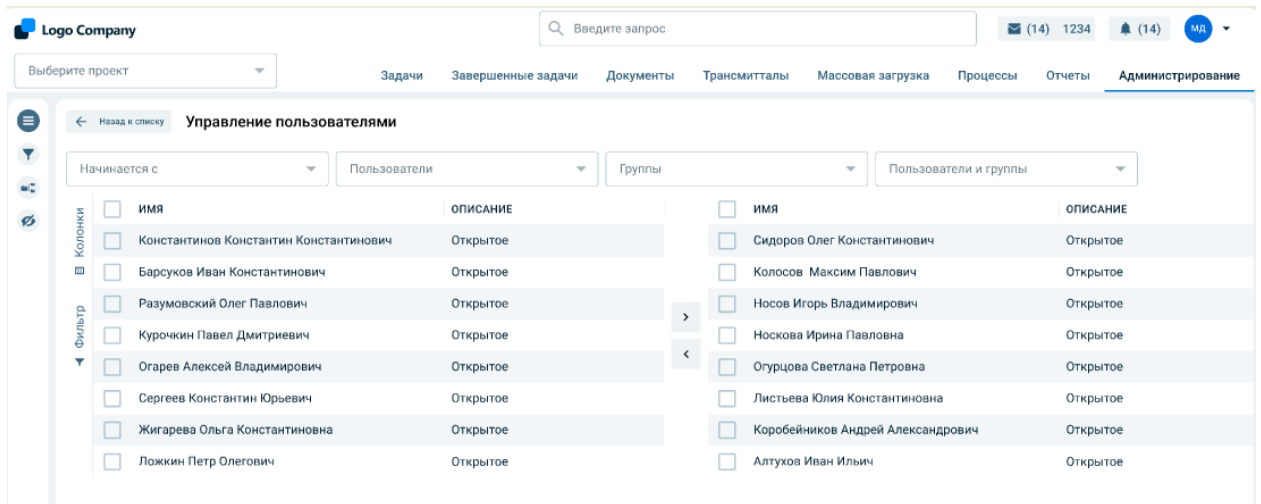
Logo Company

Введите запрос

(14) 1234

(14)

МД

Выберите проект

Задачи | Завершенные задачи | Документы | Трансмиттаты | Массовая загрузка | Процессы | Отчеты | Администрирование

← Назад к списку

Управление пользователями

Начинается с

Пользователи

Группы

Пользователи и группы

Колонки

Фильтр

| ИМЯ | ОПИСАНИЕ |
|---|---|
| Константинов Константин Константинович | Открытое |
| Барсуков Иван Константинович | Открытое |
| Разумовский Олег Павлович | Открытое |
| Курочкин Павел Дмитриевич | Открытое |
| Огарев Алексей Владимирович | Открытое |
| Сергеев Константин Юрьевич | Открытое |
| Жигарева Ольга Константиновна | Открытое |
| Ложкин Петр Олегович | Открытое |

>

<

| ИМЯ | ОПИСАНИЕ |
|---|---|
| Сидоров Олег Константинович | Открытое |
| Колосов Максим Павлович | Открытое |
| Носов Игорь Владимирович | Открытое |
| Носкова Ирина Павловна | Открытое |
| Огурцова Светлана Петровна | Открытое |
| Листьева Юлия Константиновна | Открытое |
| Коробейников Андрей Александрович | Открытое |
| Алтухов Иван Ильич | Открытое |